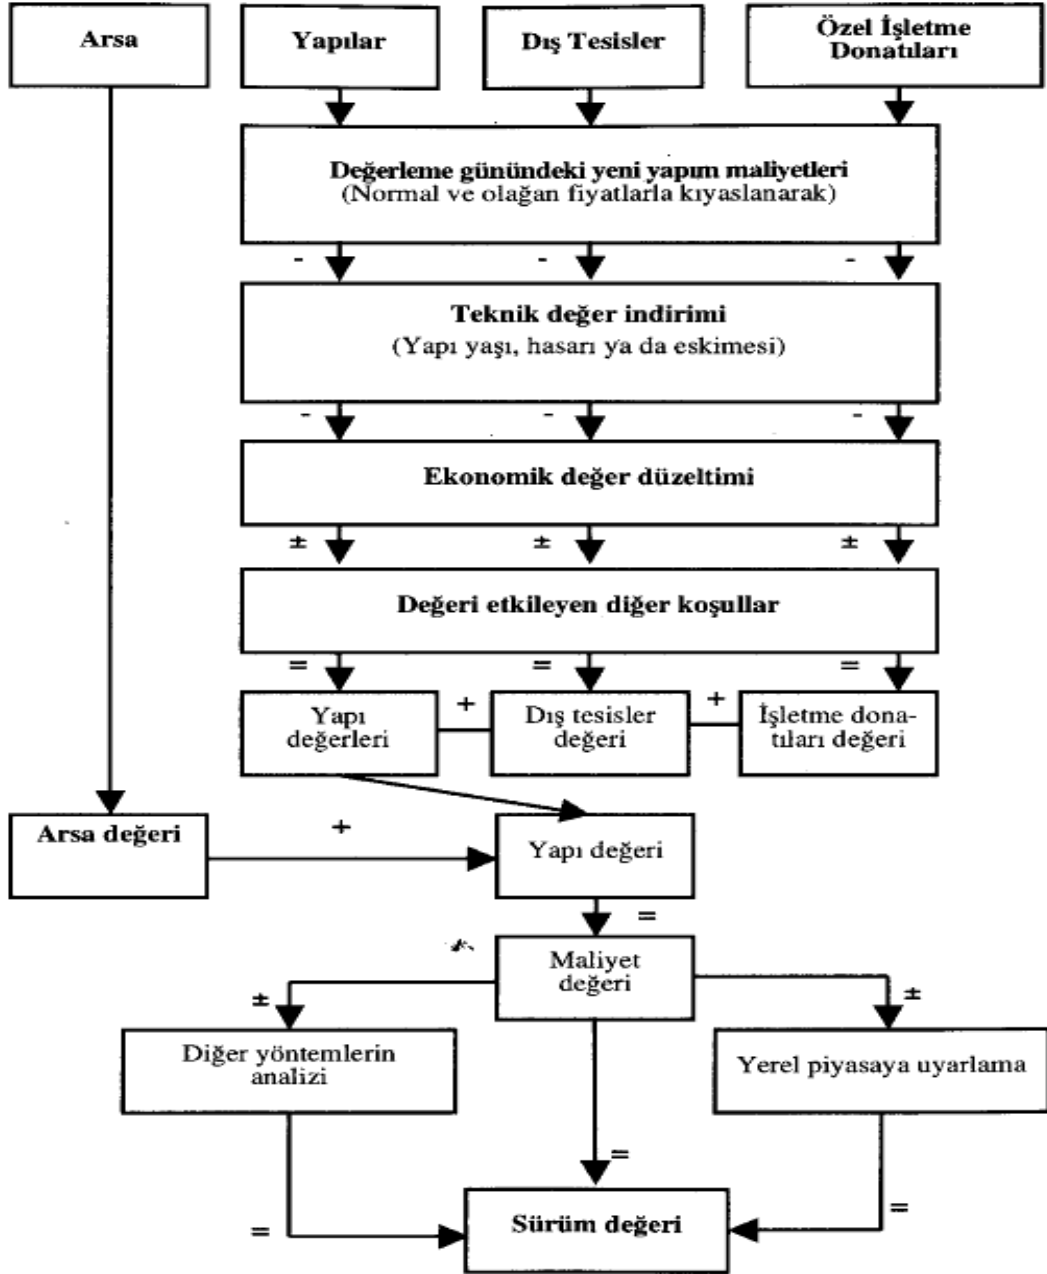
Arsa

Yapılar

Dış Tesisler

Özel İşletme Donatıları

Değerleme günündeki yeni yapım maliyetleri
(Normal ve olağan fiyatlarla kıyaslanarak)

-   -   -

Teknik değer indirimi
(Yapı yaşı, hasarı ya da eskimesi)

-   -   -

Ekonomik değer düzeltimi

±   ±   ±

Değeri etkileyen diğer koşullar

=   =   =

Yapı değerleri

+

Dış tesisler değeri

+

İşletme donatıları değeri

Arsa değeri

+

Yapı değeri

=

Maliyet değeri

±

Diğer yöntemlerin analizi

±

Yerel piyasaya uyarlama

=

=

=

Sürüm değeri